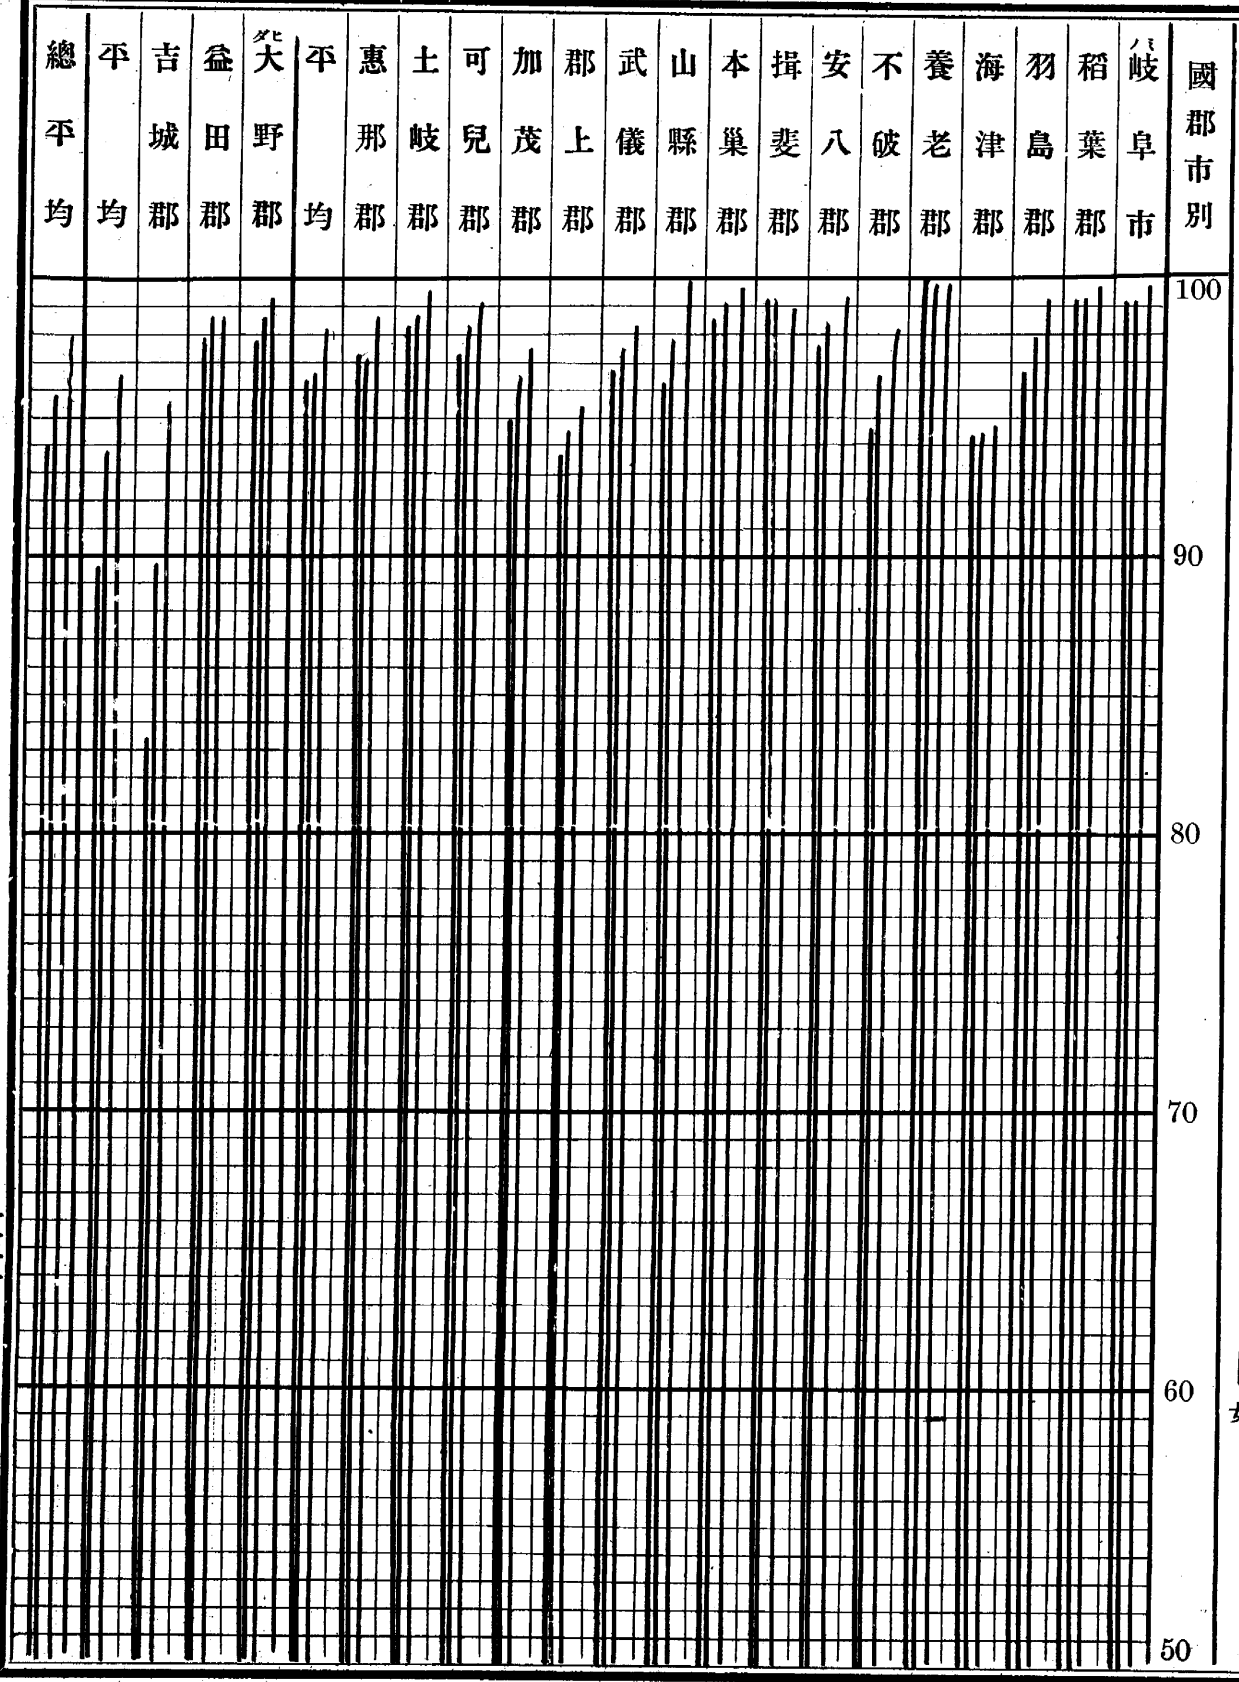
| 總平均 | 平均 | 吉城郡 | 益田郡 | 大野郡 | 平均 | 惠那郡 | 土岐郡 | 可兒郡 | 加茂郡 | 郡上郡 | 武儀郡 | 山縣郡 | 本巣郡 | 揖斐郡 | 安八郡 | 不破郡 | 養老郡 | 海津郡 | 羽島郡 | 稻葉郡 | 岐阜市 | 國郡市別 |
|---|---|---|---|---|---|---|---|---|---|---|---|---|---|---|---|---|---|---|---|---|---|---|

ダヒ
ハミ

100
90
80
70
60
50